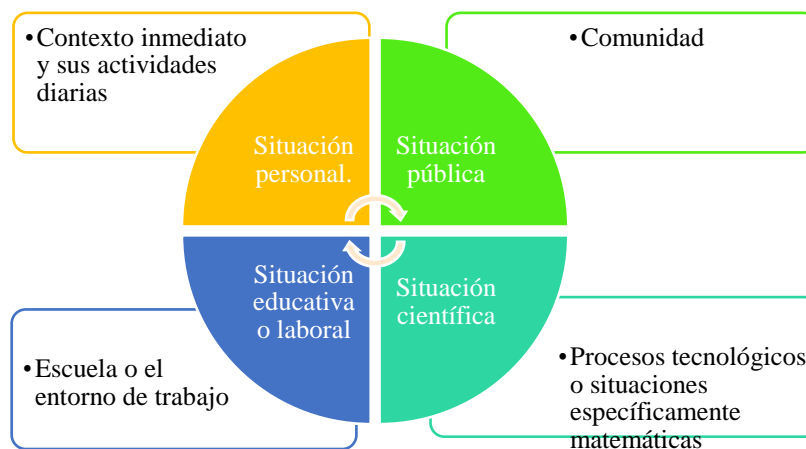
•Contexto inmediato y sus actividades diarias

•Comunidad

Situación personal.

Situación pública

Situación educativa o laboral

Situación científica

•Escuela o el entorno de trabajo

•Procesos tecnológicos o situaciones específicamente matemáticas